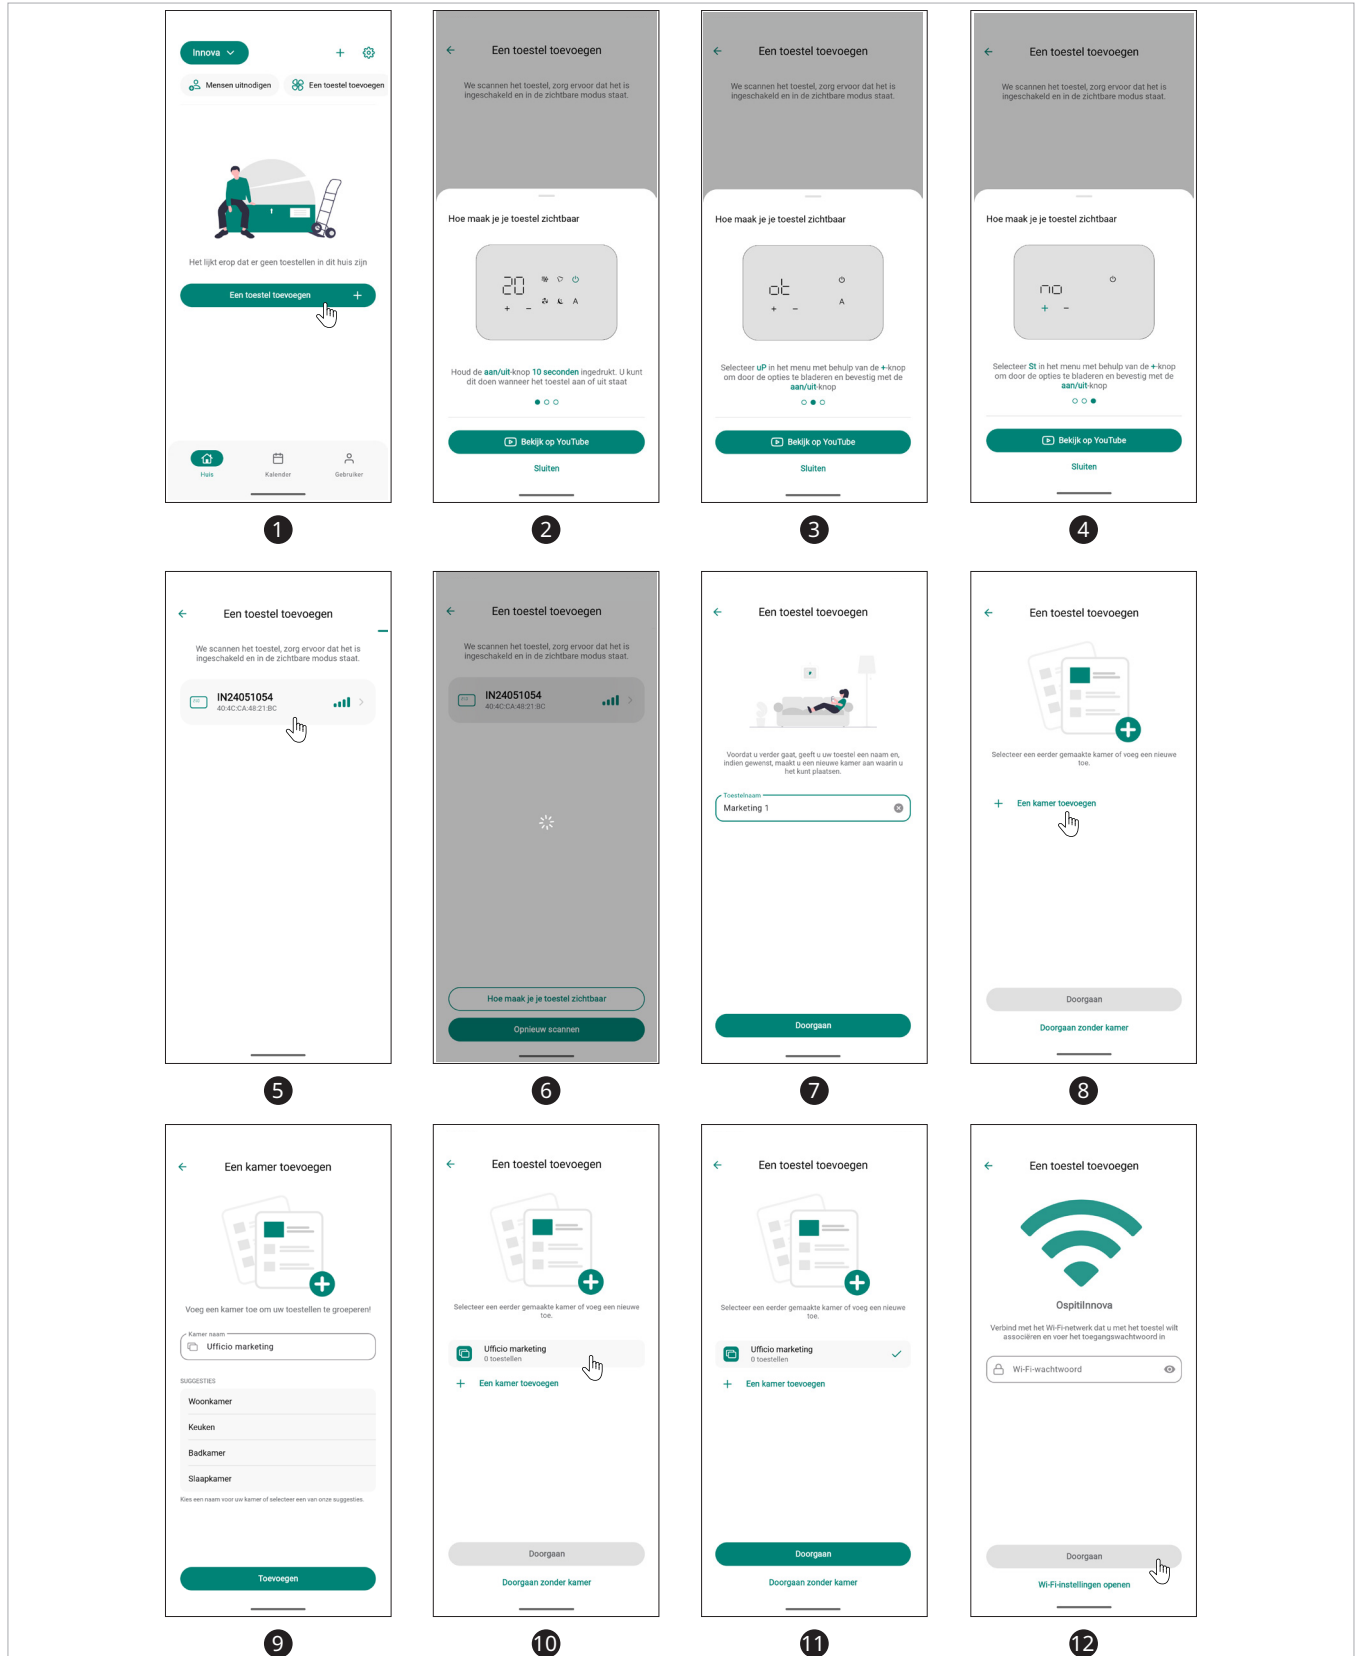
Innova
Mensen uitnodigen
Een toestel toevoegen
Het lijkt erop dat er geen toestellen in dit huis zijn
Een toestel toevoegen +
Huis
Kalender
Gebruiker

1

Een toestel toevoegen
We scannen het toestel, zorg ervoor dat het is ingeschakeld en in de zichtbare modus staat.
Hoe maak je je toestel zichtbaar
20
+ −
A
Houd de aan/uit-knop 10 seconden ingedrukt. U kunt dit doen wanneer het toestel aan of uit staat
Bekijk op YouTube
Sluiten

2

Een toestel toevoegen
We scannen het toestel, zorg ervoor dat het is ingeschakeld en in de zichtbare modus staat.
Hoe maak je je toestel zichtbaar
oF
+ −
A
Selecteer uP in het menu met behulp van de +-knop om door de opties te bladeren en bevestig met de aan/uit-knop
Bekijk op YouTube
Sluiten

3

Een toestel toevoegen
We scannen het toestel, zorg ervoor dat het is ingeschakeld en in de zichtbare modus staat.
Hoe maak je je toestel zichtbaar
no
+ −
Selecteer St in het menu met behulp van de +-knop om door de opties te bladeren en bevestig met de aan/uit-knop
Bekijk op YouTube
Sluiten

4

Een toestel toevoegen
We scannen het toestel, zorg ervoor dat het is ingeschakeld en in de zichtbare modus staat.
IN24051054
40:4C:CA:48:21:BC

5

Een toestel toevoegen
We scannen het toestel, zorg ervoor dat het is ingeschakeld en in de zichtbare modus staat.
IN24051054
40:4C:CA:48:21:BC
Hoe maak je je toestel zichtbaar
Opnieuw scannen

6

Een toestel toevoegen
Voordat u verder gaat, geeft u uw toestel een naam en, indien gewenst, maakt u een nieuwe kamer aan waarin u het kunt plaatsen.
Toestelnaam
Marketing 1
Doorgaan

7

Een toestel toevoegen
Selecteer een eerder gemaakte kamer of voeg een nieuwe toe.
+ Een kamer toevoegen
Doorgaan
Doorgaan zonder kamer

8

Een kamer toevoegen
Voeg een kamer toe om uw toestellen te groeperen!
Kamer naam
Ufficio marketing
SUGGESTIES
Woonkamer
Keuken
Badkamer
Slaapkamer
Kies een naam voor uw kamer of selecteer een van onze suggesties.
Toevoegen

9

Een toestel toevoegen
Selecteer een eerder gemaakte kamer of voeg een nieuwe toe.
Ufficio marketing
0 toestellen
+ Een kamer toevoegen
Doorgaan
Doorgaan zonder kamer

10

Een toestel toevoegen
Selecteer een eerder gemaakte kamer of voeg een nieuwe toe.
Ufficio marketing
0 toestellen
+ Een kamer toevoegen
Doorgaan
Doorgaan zonder kamer

11

Een toestel toevoegen
OspitiInnova
Verbind met het Wi-Fi-netwerk dat u met het toestel wilt associëren en voer het toegangswachtwoord in
Wi-Fi-wachtwoord
Doorgaan
Wi-Fi-instellingen openen

12